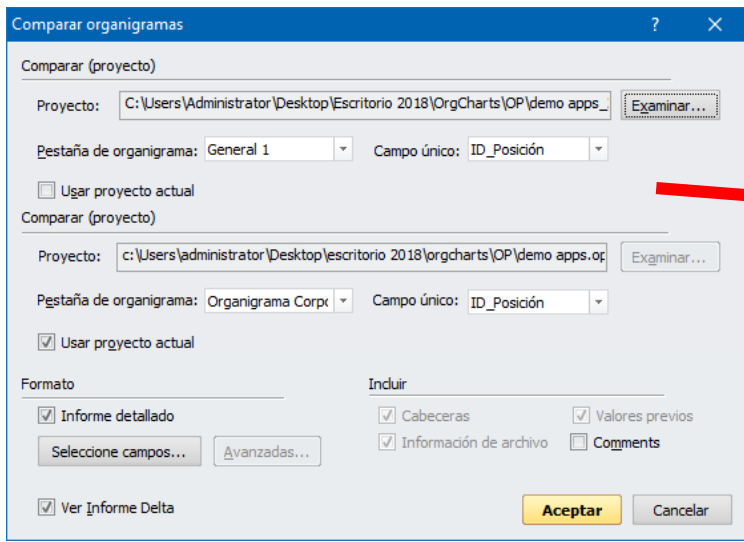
Comparar organigramas ? ✕

Comparar (proyecto)

Proyecto: C:\Users\Administrator\Desktop\Escritorio 2018\OrgCharts\OP\demo apps_ Examinar...

Pestaña de organigrama: General 1 Campo único: ID_Posición

Usar proyecto actual

Comparar (proyecto)

Proyecto: c:\Users\administrator\Desktop\escritorio 2018\orgcharts\OP\demo apps.op Examinar...

Pestaña de organigrama: Organigrama Corpo Campo único: ID_Posición

Usar proyecto actual

Formato

Informe detallado

Seleccione campos... Avanzadas...

Incluir

Cabeceras

Valores previos

Información de archivo

Comments

Ver Informe Delta

Aceptar Cancelar